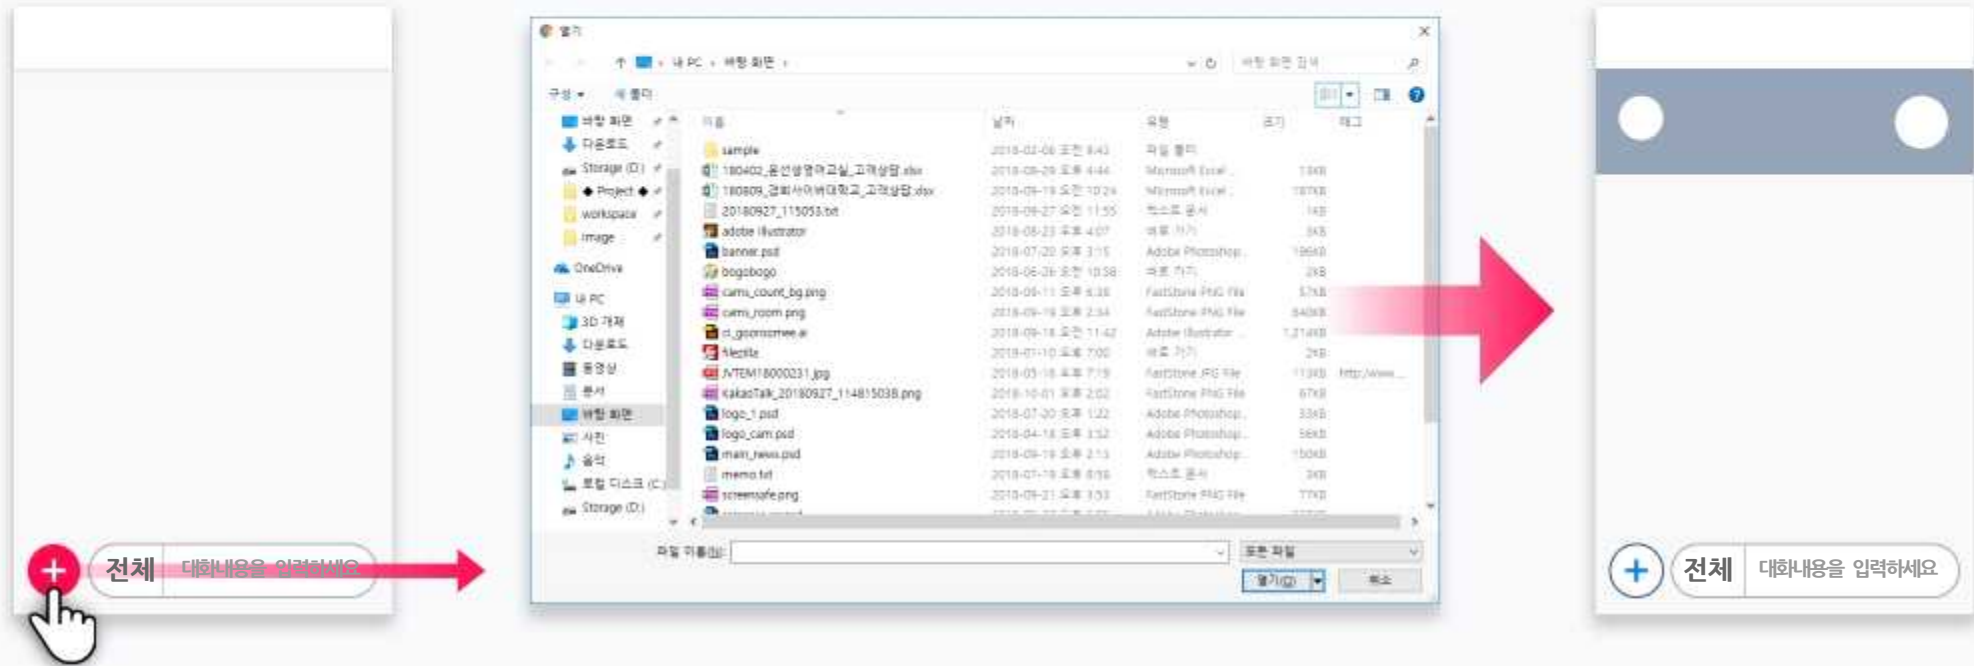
+ 전체 대화내용을 입력하세요

열기

내 PC › 바탕 화면 ›

바탕 화면 검색

구성 ▾ 새 폴더

바탕 화면
다운로드
Storage (D:)
◆ Project ◆
workspace
image
OneDrive
내 PC
3D 개체
다운로드
동영상
문서
바탕 화면
사진
음악
로컬 디스크 (C:)
Storage (D:)

| 이름 | 날짜 | 유형 | 크기 | 태그 |
|---|---|---|---|---|
| sample | 2018-02-06 오전 8:43 | 파일 폴더 | | |
| 180402_온선생영어교실_고객상담.xlsx | 2018-08-29 오후 4:44 | Microsoft Excel ... | 13KB | |
| 180809_경희사이버대학교_고객상담.xlsx | 2018-09-19 오전 10:24 | Microsoft Excel ... | 187KB | |
| 20180927_115053.txt | 2018-09-27 오전 11:55 | 텍스트 문서 | 1KB | |
| adobe illustrator | 2018-08-23 오후 4:07 | 바로 가기 | 3KB | |
| banner.psd | 2018-07-20 오후 3:15 | Adobe Photoshop... | 196KB | |
| bogobogo | 2018-06-26 오전 10:38 | 바로 가기 | 2KB | |
| cams_count_bg.png | 2018-09-11 오후 6:38 | FastStone PNG File | 57KB | |
| cams_room.png | 2018-09-19 오후 2:34 | FastStone PNG File | 840KB | |
| ci_goonsomee.ai | 2018-09-18 오전 11:42 | Adobe Illustrator ... | 1,214KB | |
| filezilla | 2018-01-10 오후 7:00 | 바로 가기 | 2KB | |
| JVTEM18000231.jpg | 2018-05-18 오후 7:19 | FastStone JPG File | 113KB | http://www... |
| KakaoTalk_20180927_114815038.png | 2018-10-01 오후 2:02 | FastStone PNG File | 67KB | |
| logo_1.psd | 2018-07-20 오후 1:22 | Adobe Photoshop... | 33KB | |
| logo_cam.psd | 2018-04-18 오후 3:52 | Adobe Photoshop... | 56KB | |
| main_news.psd | 2018-09-19 오후 2:13 | Adobe Photoshop... | 150KB | |
| memo.txt | 2018-07-19 오후 8:56 | 텍스트 문서 | 3KB | |
| screensafe.png | 2018-09-21 오후 3:53 | FastStone PNG File | 77KB | |

파일 이름(N): 모든 파일
열기(O) 취소

+ 전체 대화내용을 입력하세요